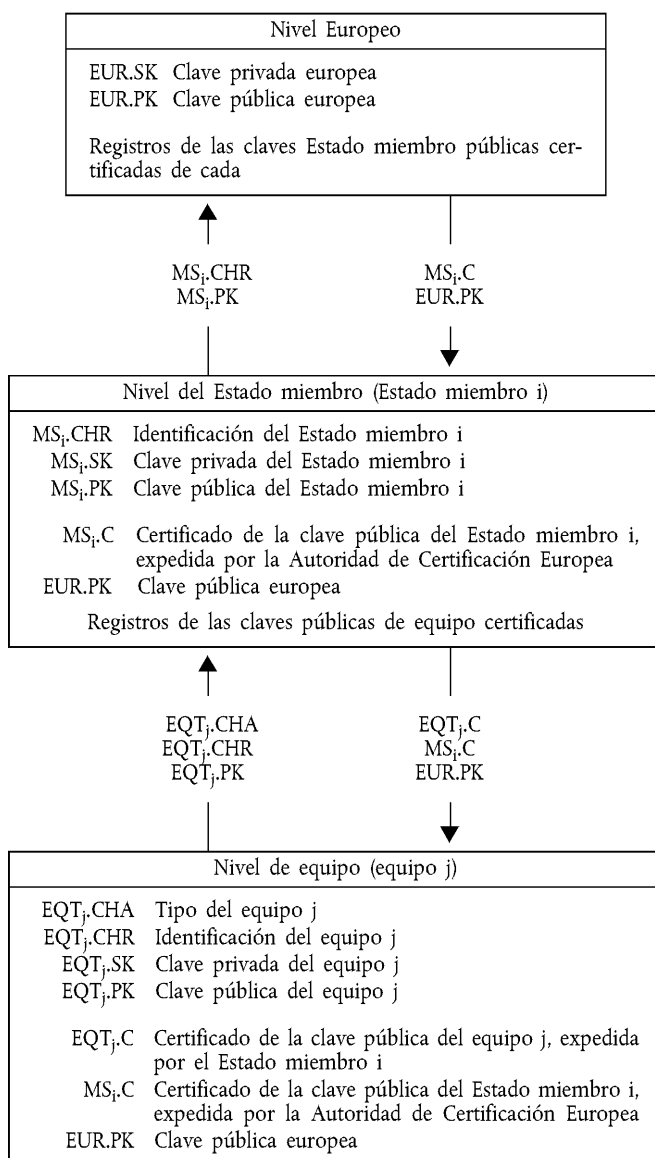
Nivel Europeo

EUR.SK Clave privada europea
EUR.PK Clave pública europea

Registros de las claves Estado miembro públicas certificadas de cada

$MS_i$.CHR
$MS_i$.PK

$MS_i$.C
EUR.PK

Nivel del Estado miembro (Estado miembro i)

$MS_i$.CHR Identificación del Estado miembro i
$MS_i$.SK Clave privada del Estado miembro i
$MS_i$.PK Clave pública del Estado miembro i

$MS_i$.C Certificado de la clave pública del Estado miembro i, expedida por la Autoridad de Certificación Europea
EUR.PK Clave pública europea

Registros de las claves públicas de equipo certificadas

$EQT_j$.CHA
$EQT_j$.CHR
$EQT_j$.PK

$EQT_j$.C
$MS_i$.C
EUR.PK

Nivel de equipo (equipo j)

$EQT_j$.CHA Tipo del equipo j
$EQT_j$.CHR Identificación del equipo j
$EQT_j$.SK Clave privada del equipo j
$EQT_j$.PK Clave pública del equipo j

$EQT_j$.C Certificado de la clave pública del equipo j, expedida por el Estado miembro i
$MS_i$.C Certificado de la clave pública del Estado miembro i, expedida por la Autoridad de Certificación Europea
EUR.PK Clave pública europea